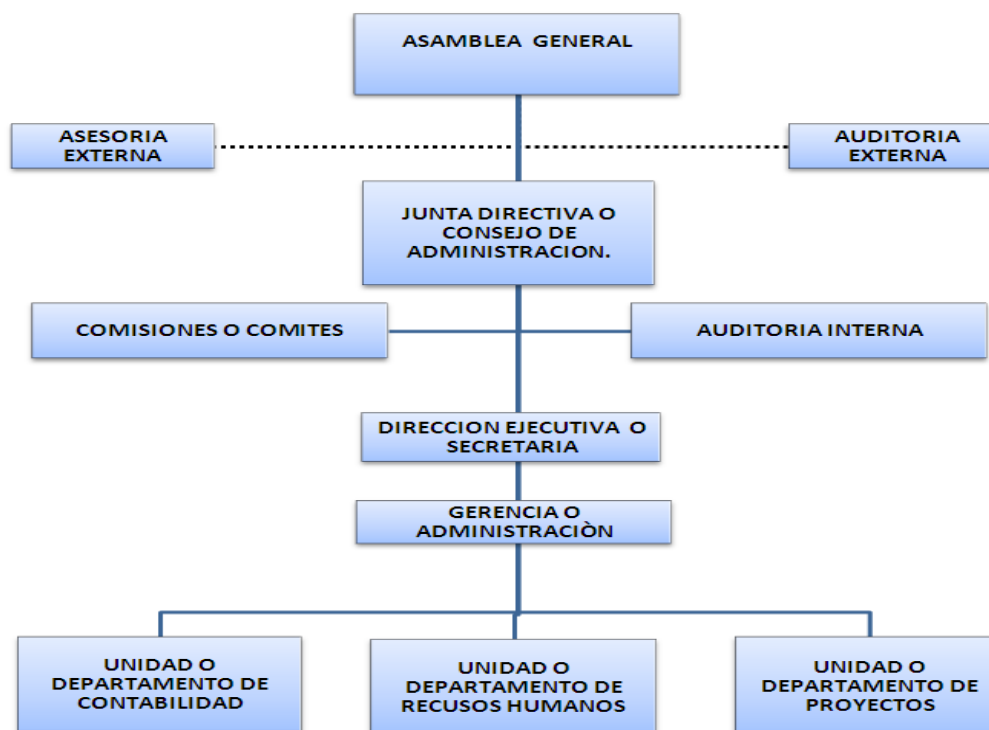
ASAMBLEA GENERAL

ASESORIA EXTERNA

AUDITORIA EXTERNA

JUNTA DIRECTIVA O CONSEJO DE ADMINISTRACION.

COMISIONES O COMITES

AUDITORIA INTERNA

DIRECCION EJECUTIVA O SECRETARIA

GERENCIA O ADMINISTRACIÒN

UNIDAD O DEPARTAMENTO DE CONTABILIDAD

UNIDAD O DEPARTAMENTO DE RECUSOS HUMANOS

UNIDAD O DEPARTAMENTO DE PROYECTOS